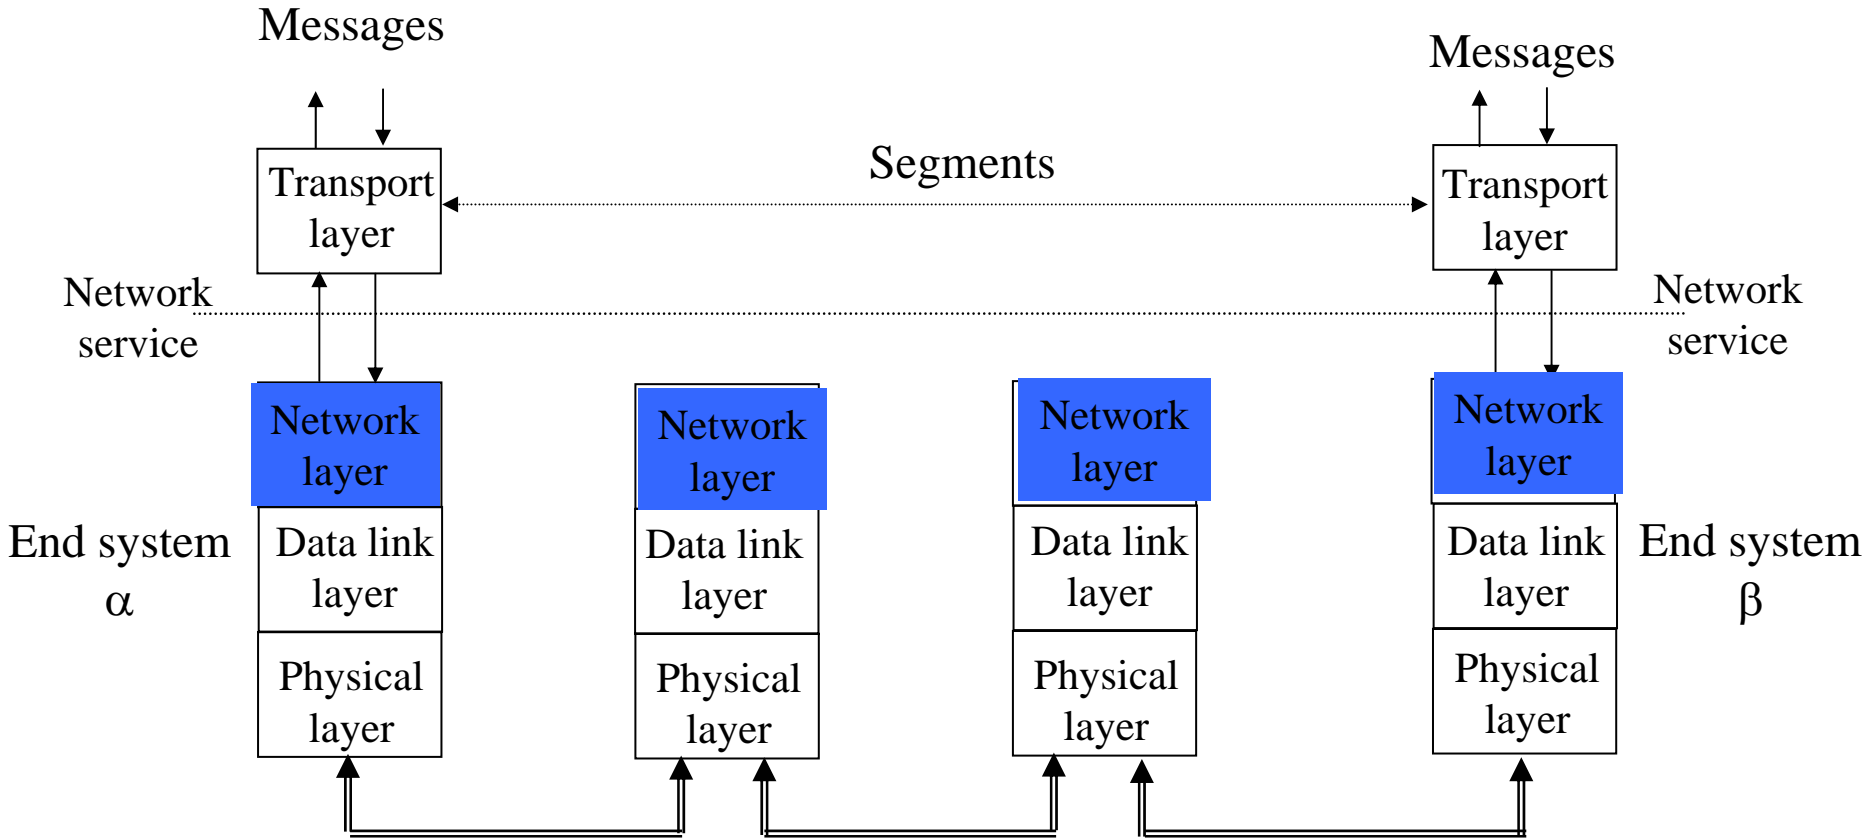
Messages

Messages

Transport layer

Segments

Transport layer

Network service

Network service

Network layer

Network layer

Network layer

Network layer

End system $\alpha$

Data link layer

Data link layer

Data link layer

Data link layer

End system $\beta$

Physical layer

Physical layer

Physical layer

Physical layer